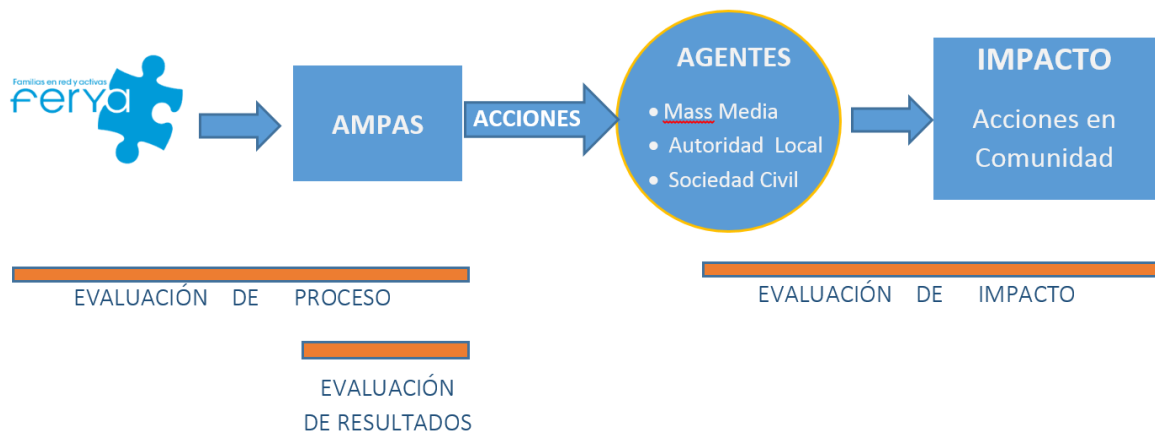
Familias en red y activas
FERYA

AMPAS

ACCIONES

AGENTES
- Mass Media
- Autoridad Local
- Sociedad Civil

IMPACTO
Acciones en Comunidad

EVALUACIÓN DE PROCESO

EVALUACIÓN DE RESULTADOS

EVALUACIÓN DE IMPACTO